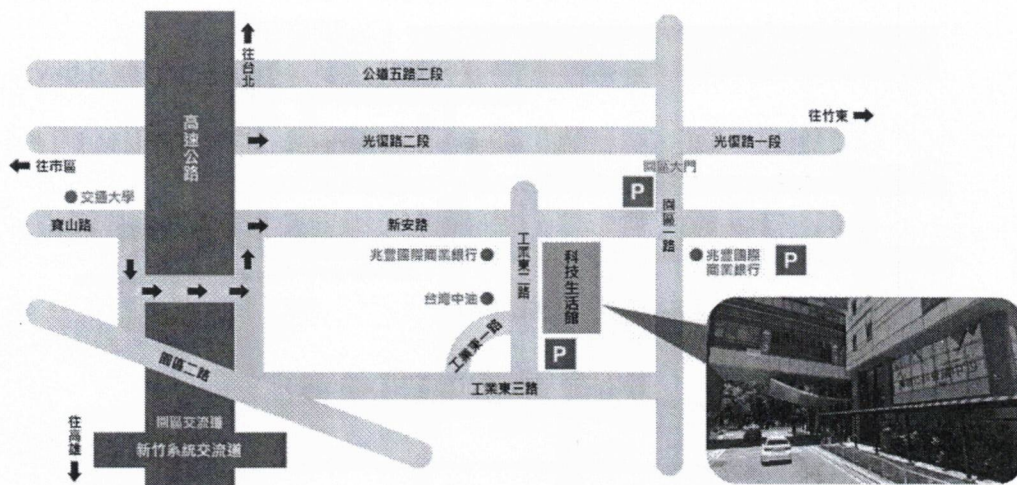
往台北

公道五路二段

高速公路

光復路二段

往竹東

光復路一段

往市區

園區大門

交通大學

P

寶山路

新安路

工業東二路

園區一路

兆豐國際商業銀行

科技生活館

兆豐國際商業銀行

P

台灣中油

工業東一路

P

園區二路

工業東三路

往高雄

園區交流道

新竹系統交流道